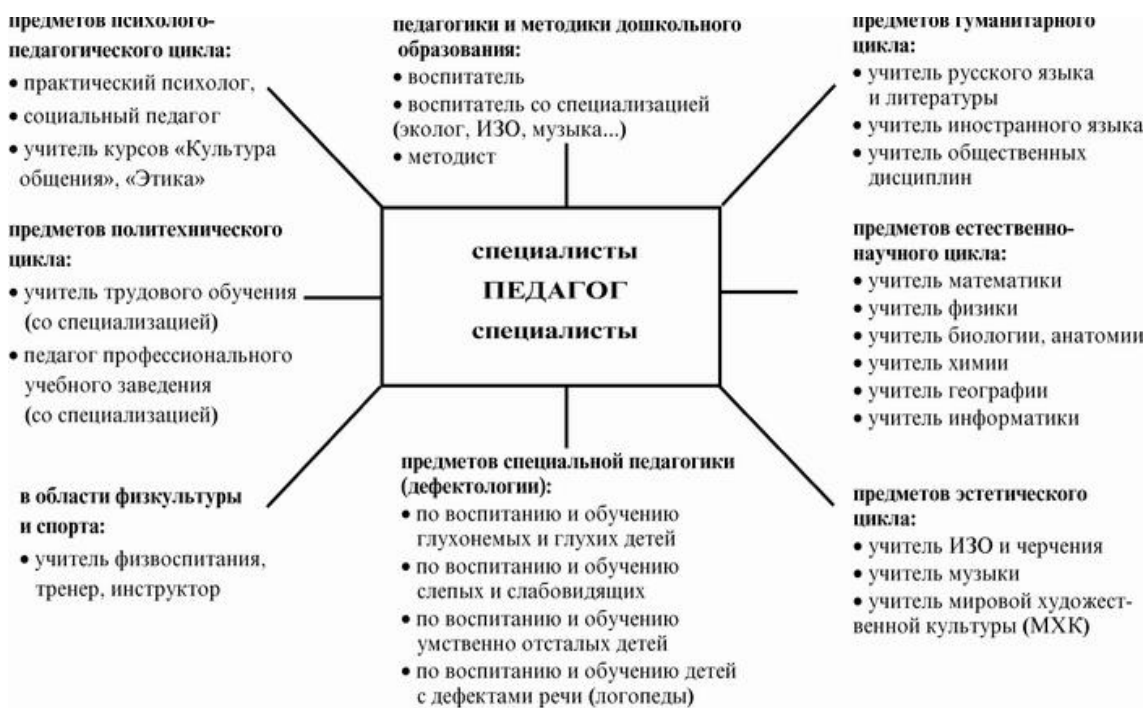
предметов психолого-педагогического цикла:
• практический психолог,
• социальный педагог
• учитель курсов «Культура общения», «Этика»

педагогики и методики дошкольного образования:
• воспитатель
• воспитатель со специализацией (эколог, ИЗО, музыка...)
• методист

предметов гуманитарного цикла:
• учитель русского языка и литературы
• учитель иностранного языка
• учитель общественных дисциплин

предметов политехнического цикла:
• учитель трудового обучения (со специализацией)
• педагог профессионального учебного заведения (со специализацией)

специалисты
ПЕДАГОГ
специалисты

предметов естественно-научного цикла:
• учитель математики
• учитель физики
• учитель биологии, анатомии
• учитель химии
• учитель географии
• учитель информатики

в области физкультуры и спорта:
• учитель физвоспитания, тренер, инструктор

предметов специальной педагогики (дефектологии):
• по воспитанию и обучению глухонемых и глухих детей
• по воспитанию и обучению слепых и слабовидящих
• по воспитанию и обучению умственно отсталых детей
• по воспитанию и обучению детей с дефектами речи (логопеды)

предметов эстетического цикла:
• учитель ИЗО и черчения
• учитель музыки
• учитель мировой художественной культуры (МХК)